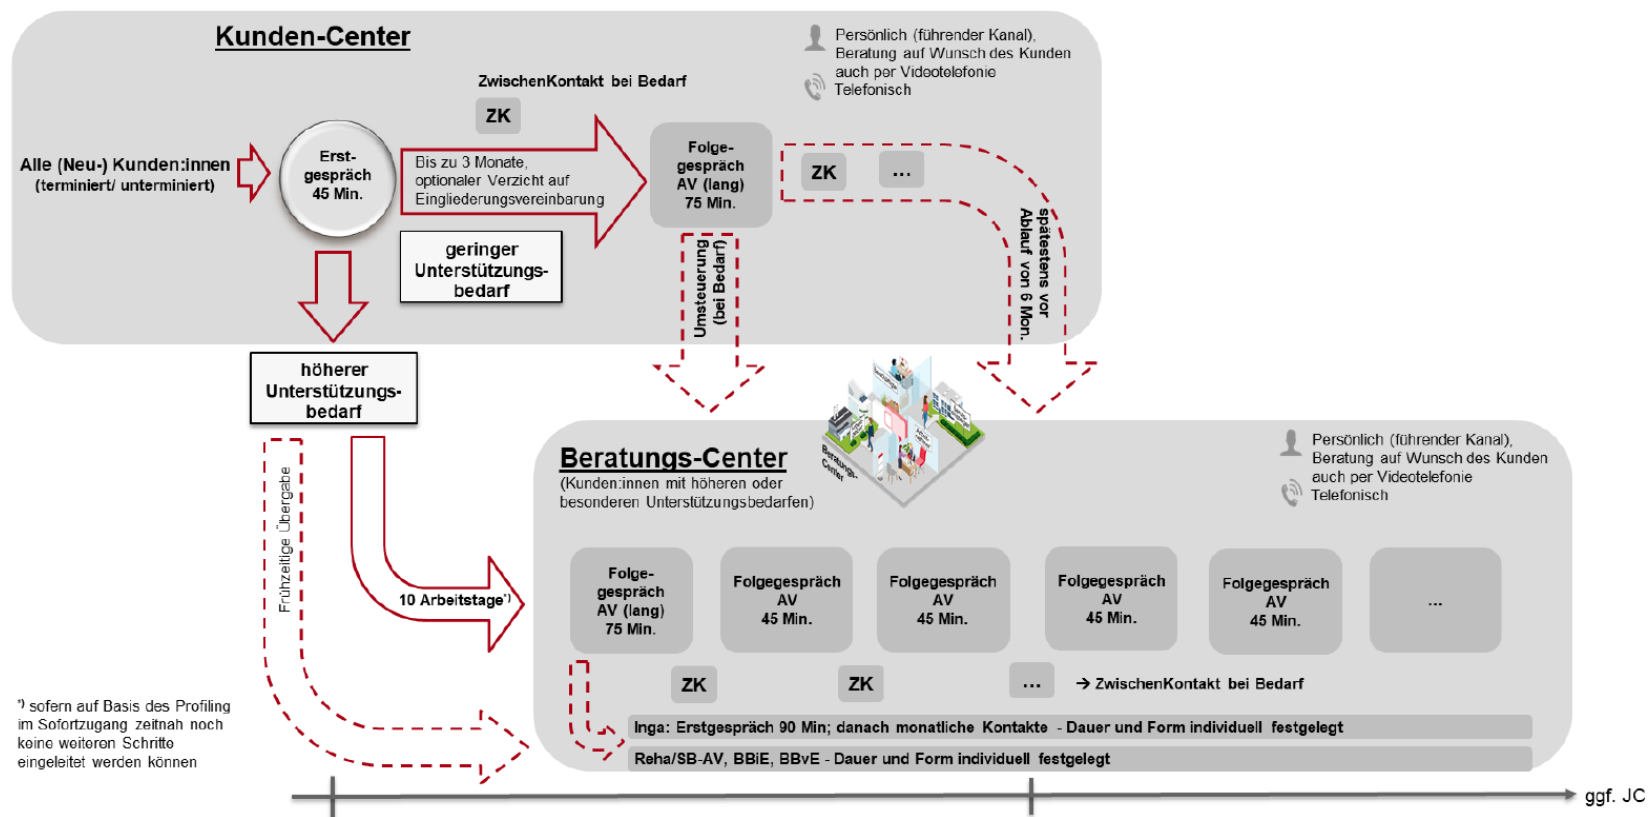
Kunden-Center

Persönlich (führender Kanal), Beratung auf Wunsch des Kunden auch per Videotelefonie
Telefonisch

ZwischenKontakt bei Bedarf

ZK

Alle (Neu-) Kunden:innen (terminiert/ unterminiert)

Erst-gespräch 45 Min.

Bis zu 3 Monate, optionaler Verzicht auf Eingliederungsvereinbarung

Folge-gespräch AV (lang) 75 Min.

ZK

...

geringer Unterstützungs-bedarf

Umsteuerung (bei Bedarf)

spätestens vor Ablauf von 6 Mon.

höherer Unterstützungs-bedarf

Frühzeitige Übergabe

Beratungs-Center

Beratungs-Center
(Kunden:innen mit höheren oder besonderen Unterstützungsbedarfen)

Persönlich (führender Kanal), Beratung auf Wunsch des Kunden auch per Videotelefonie
Telefonisch

10 Arbeitstage*)

Folge-gespräch AV (lang) 75 Min.

Folgegespräch AV 45 Min.

Folgegespräch AV 45 Min.

Folgegespräch AV 45 Min.

Folgegespräch AV 45 Min.

...

ZK

ZK

...

→ ZwischenKontakt bei Bedarf

Inga: Erstgespräch 90 Min; danach monatliche Kontakte - Dauer und Form individuell festgelegt

Reha/SB-AV, BBiE, BBvE - Dauer und Form individuell festgelegt

*) sofern auf Basis des Profiling im Sofortzugang zeitnah noch keine weiteren Schritte eingeleitet werden können

ggf. JC